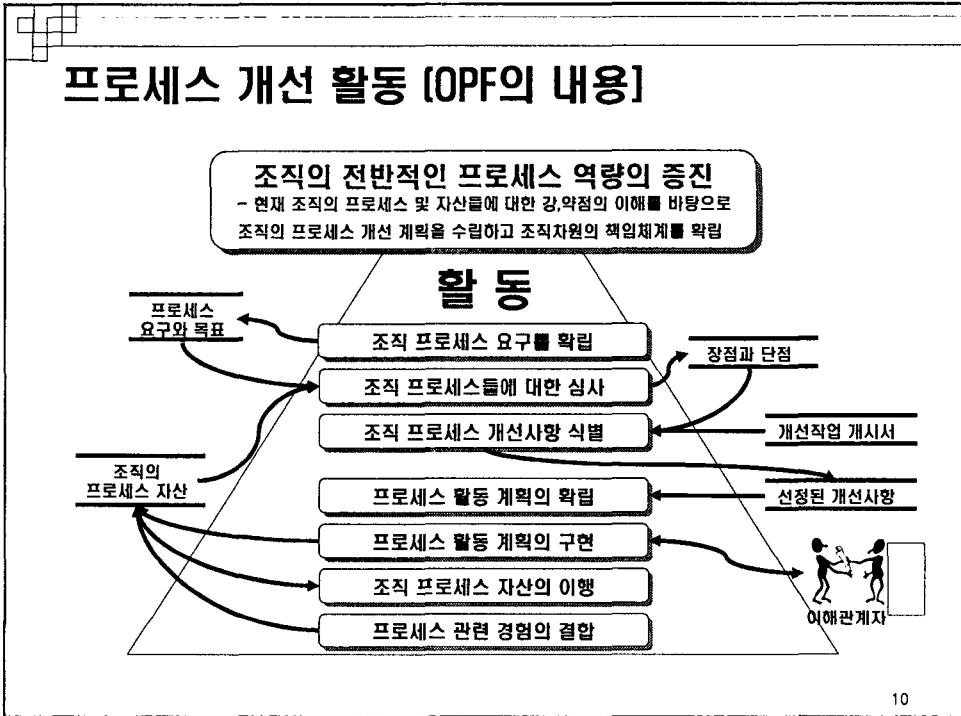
프로세스 개선 활동 [OPF의 내용]

조직의 전반적인 프로세스 역량의 증진
- 현재 조직의 프로세스 및 자산들에 대한 강,약점의 이해를 바탕으로 조직의 프로세스 개선 계획을 수립하고 조직차원의 책임체계를 확립

활 동

프로세스 요구와 목표

조직 프로세스 요구를 확립

조직 프로세스들에 대한 심사

장점과 단점

조직 프로세스 개선사항 식별

개선작업 개시서

조직의 프로세스 자산

프로세스 활동 계획의 확립

선정된 개선사항

프로세스 활동 계획의 구현

조직 프로세스 자산의 이행

이해관계자

프로세스 관련 경험의 결합

10